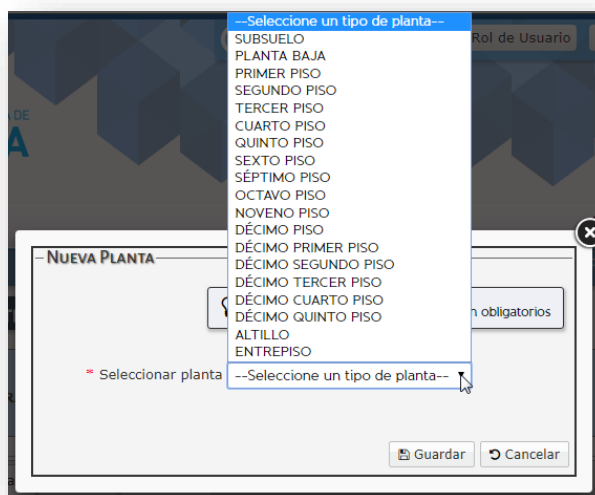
--Seleccione un tipo de planta--
SUBSUELO
PLANTA BAJA
PRIMER PISO
SEGUNDO PISO
TERCER PISO
CUARTO PISO
QUINTO PISO
SEXTO PISO
SÉPTIMO PISO
OCTAVO PISO
NOVENO PISO
DÉCIMO PISO
DÉCIMO PRIMER PISO
DÉCIMO SEGUNDO PISO
DÉCIMO TERCER PISO
DÉCIMO CUARTO PISO
DÉCIMO QUINTO PISO
ALTILLO
ENTREPISO

Rol de Usuario

NUEVA PLANTA

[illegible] obligatorios

* Seleccionar planta --Seleccione un tipo de planta--

Guardar Cancelar